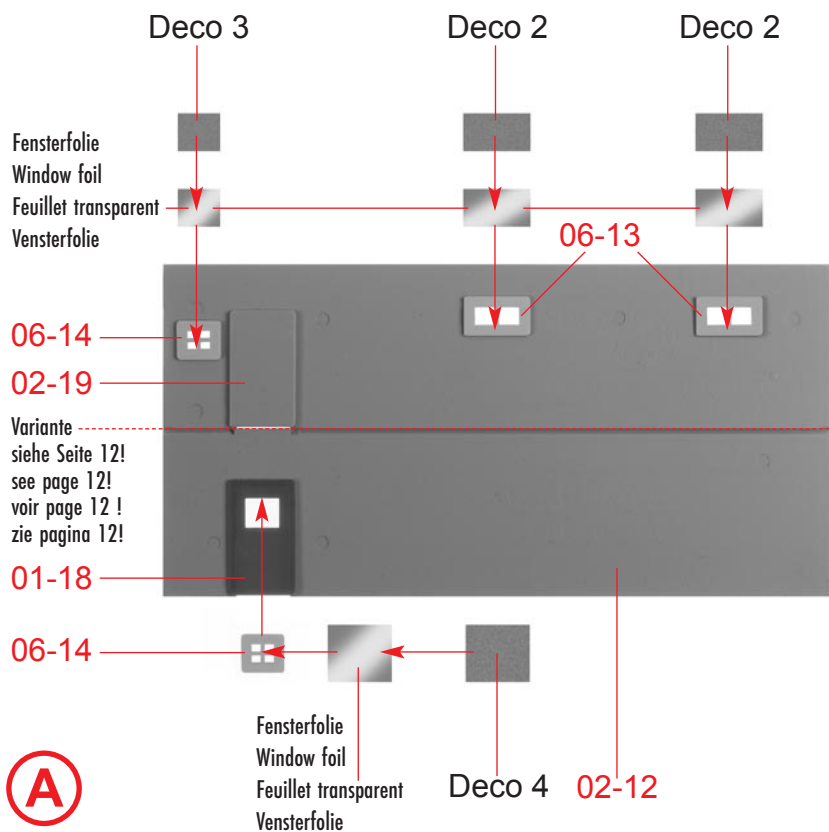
Deco 3
Deco 2
Deco 2

Fensterfolie
Window foil
Feuillet transparent
Vensterfolie

06-13

06-14
02-19

Variante
siehe Seite 12!
see page 12!
voir page 12 !
zie pagina 12!

01-18

06-14

Fensterfolie
Window foil
Feuillet transparent
Vensterfolie

A

Deco 4
02-12